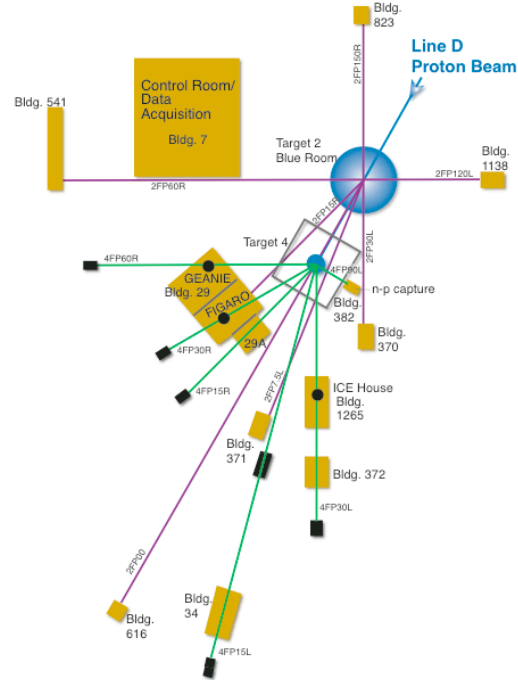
Bldg. 823

Line D
Proton Beam

2FP150R

Control Room/
Data
Acquisition

Bldg. 7

Bldg. 541

Target 2
Blue Room

Bldg. 1138

2FP60R

2FP120L

2FP15R

2FP30L

Target 4

4FP60R

4FP90L

GEANIE
Bldg. 29

n-p capture

Bldg. 382

FIGARO

Bldg. 370

29A

4FP30R

4FP15R

2FP7.5L

ICE House
Bldg.
1265

Bldg. 371

Bldg. 372

4FP30L

2FP90

Bldg. 34

Bldg. 616

4FP15L